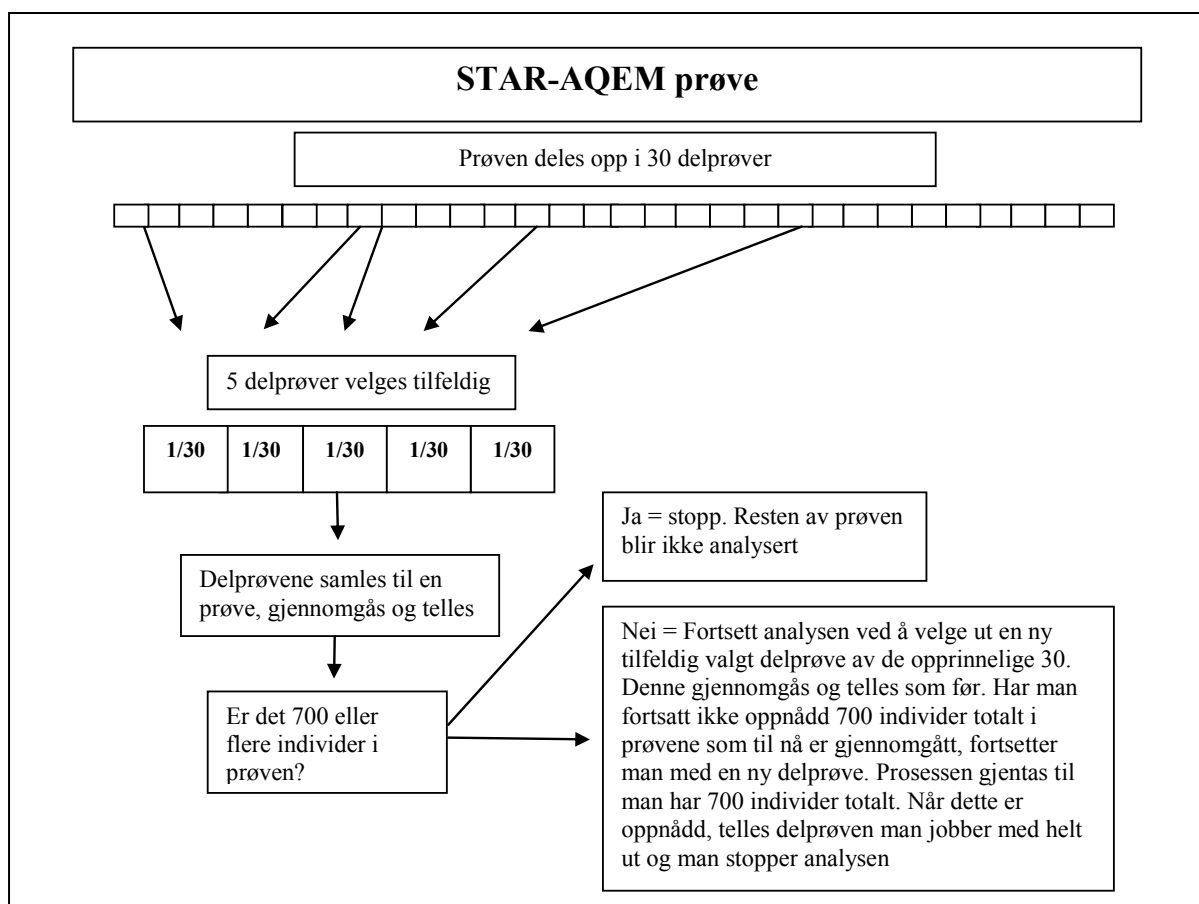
STAR-AQEM prøve

Prøven deles opp i 30 delprøver

5 delprøver velges tilfeldig

| 1/30 | 1/30 | 1/30 | 1/30 | 1/30 |
|---|---|---|---|---|

Delprøvene samles til en prøve, gjennomgås og telles

Er det 700 eller flere individer i prøven?

Ja = stopp. Resten av prøven blir ikke analysert

Nei = Fortsett analysen ved å velge ut en ny tilfeldig valgt delprøve av de opprinnelige 30. Denne gjennomgås og telles som før. Har man fortsatt ikke oppnådd 700 individer totalt i prøvene som til nå er gjennomgått, fortsetter man med en ny delprøve. Prosessen gjentas til man har 700 individer totalt. Når dette er oppnådd, telles delprøven man jobber med helt ut og man stopper analysen